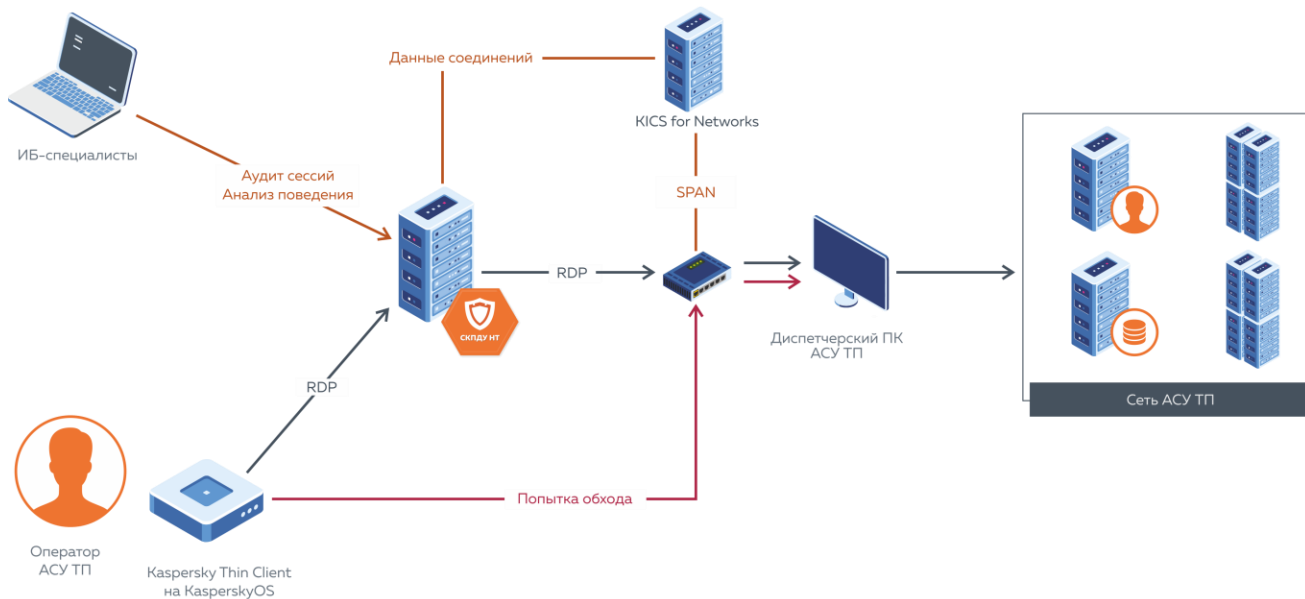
Данные соединений

KICS for Networks

ИБ-специалисты

Аудит сессий
Анализ поведения

SPAN

RDP

СКПДУ НТ

Диспетчерский ПК
АСУ ТП

Сеть АСУ ТП

RDP

Оператор
АСУ ТП

Kaspersky Thin Client
на KasperskyOS

Попытка обхода